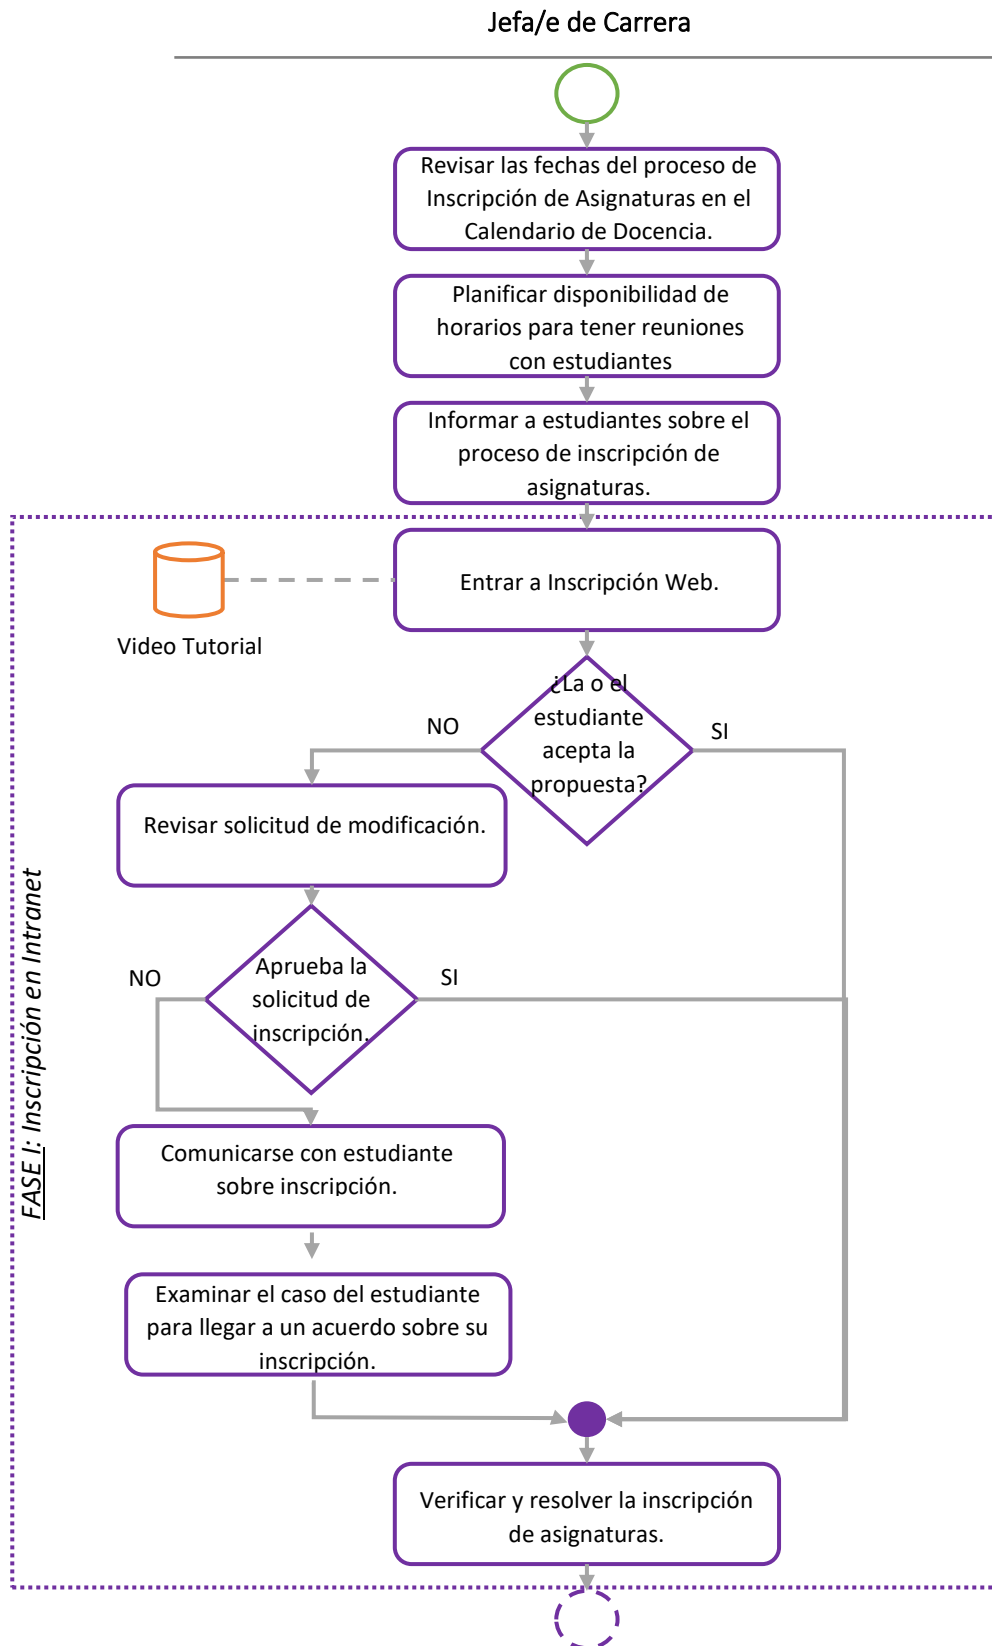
Jefa/e de Carrera

Revisar las fechas del proceso de Inscripción de Asignaturas en el Calendario de Docencia.

Planificar disponibilidad de horarios para tener reuniones con estudiantes

Informar a estudiantes sobre el proceso de inscripción de asignaturas.

FASE I: Inscripción en Intranet

Video Tutorial

Entrar a Inscripción Web.

¿La o el estudiante acepta la propuesta?

NO

SI

Revisar solicitud de modificación.

Aprueba la solicitud de inscripción.

NO

SI

Comunicarse con estudiante sobre inscripción.

Examinar el caso del estudiante para llegar a un acuerdo sobre su inscripción.

Verificar y resolver la inscripción de asignaturas.